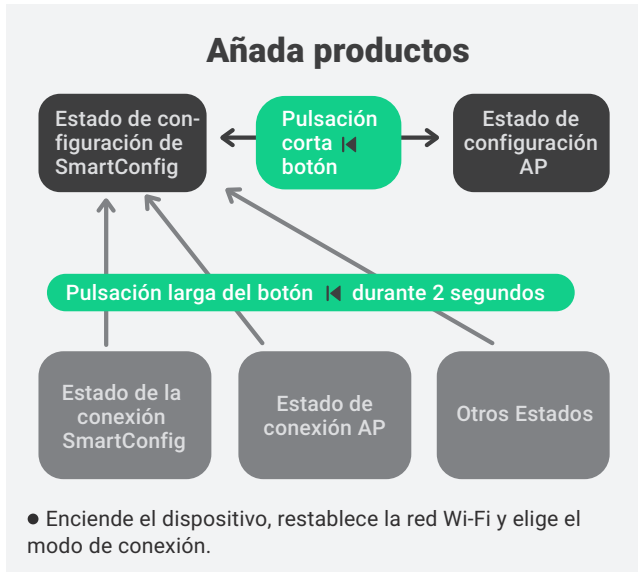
Añada productos

Estado de configuración de SmartConfig

Pulsación corta ⏮ botón

Estado de configuración AP

Pulsación larga del botón ⏮ durante 2 segundos

Estado de la conexión SmartConfig

Estado de conexión AP

Otros Estados

● Enciende el dispositivo, restablece la red Wi-Fi y elige el modo de conexión.